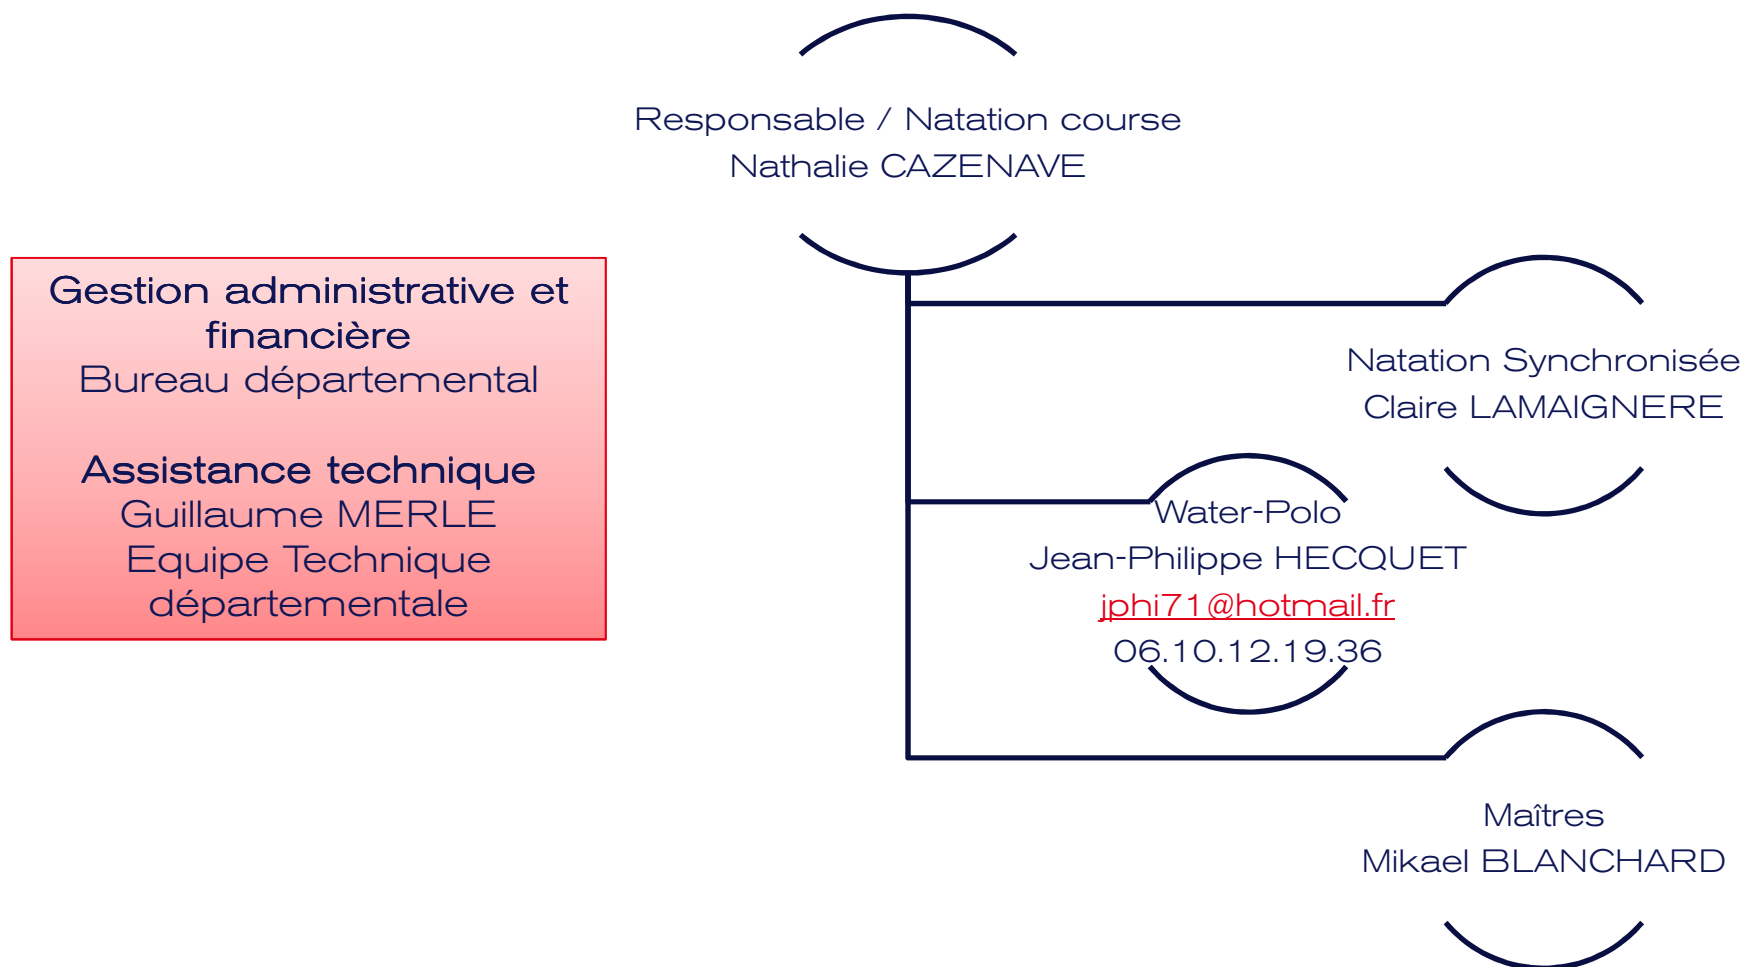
Gestion administrative et financière
Bureau départemental

Assistance technique
Guillaume MERLE
Equipe Technique départementale

Responsable / Natation course
Nathalie CAZENAVE

Natation Synchronisée
Claire LAMAIGNERE

Water-Polo
Jean-Philippe HECQUET
jphi71@hotmail.fr
06.10.12.19.36

Maîtres
Mikael BLANCHARD